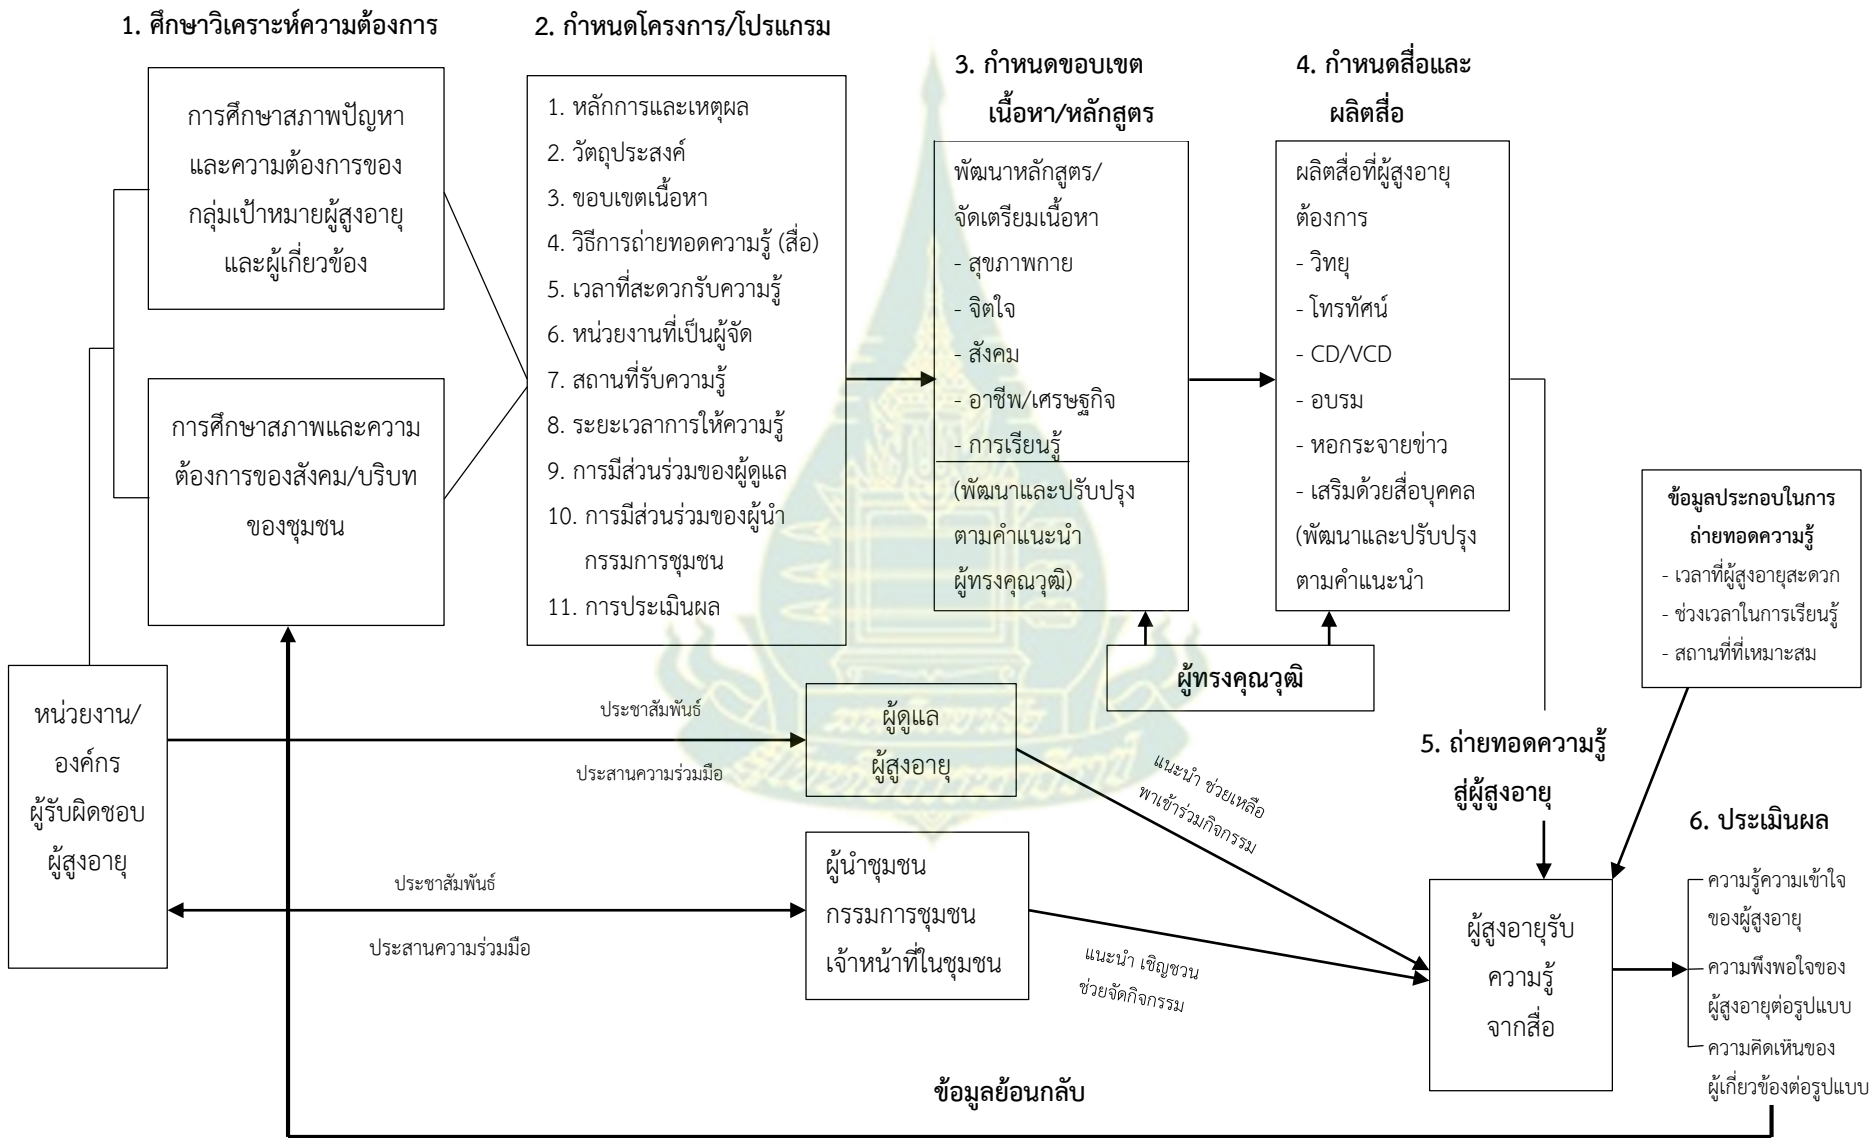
1. ศึกษาวิเคราะห์ความต้องการ

การศึกษาสภาพปัญหาและความต้องการของกลุ่มเป้าหมายผู้สูงอายุและผู้เกี่ยวข้อง

การศึกษาสภาพและความต้องการของสังคม/บริบทของชุมชน

2. กำหนดโครงการ/โปรแกรม

1. หลักการและเหตุผล
2. วัตถุประสงค์
3. ขอบเขตเนื้อหา
4. วิธีการถ่ายทอดความรู้ (สื่อ)
5. เวลาที่สะดวกรับความรู้
6. หน่วยงานที่เป็นผู้จัด
7. สถานที่รับความรู้
8. ระยะเวลาการให้ความรู้
9. การมีส่วนร่วมของผู้ดูแล
10. การมีส่วนร่วมของผู้นำกรรมการชุมชน
11. การประเมินผล

3. กำหนดขอบเขตเนื้อหา/หลักสูตร

พัฒนาหลักสูตร/จัดเตรียมเนื้อหา
- สุขภาพกาย
- จิตใจ
- สังคม
- อาชีพ/เศรษฐกิจ
- การเรียนรู้

(พัฒนาและปรับปรุงตามคำแนะนำผู้ทรงคุณวุฒิ)

4. กำหนดสื่อและผลิตสื่อ

ผลิตสื่อที่ผู้สูงอายุต้องการ
- วิทยุ
- โทรทัศน์
- CD/VCD
- อบรม
- หอกระจายข่าว
- เสริมด้วยสื่อบุคคล
(พัฒนาและปรับปรุงตามคำแนะนำ

ผู้ทรงคุณวุฒิ

ข้อมูลประกอบในการถ่ายทอดความรู้
- เวลาที่ผู้สูงอายุสะดวก
- ช่วงเวลาในการเรียนรู้
- สถานที่ที่เหมาะสม

หน่วยงาน/องค์กรผู้รับผิดชอบผู้สูงอายุ

ประชาสัมพันธ์
ประสานความร่วมมือ

ผู้ดูแลผู้สูงอายุ

แนะนำ ช่วยเหลือ พาเข้าร่วมกิจกรรม

5. ถ่ายทอดความรู้สู่ผู้สูงอายุ

ประชาสัมพันธ์
ประสานความร่วมมือ

ผู้นำชุมชน กรรมการชุมชน เจ้าหน้าที่ในชุมชน

แนะนำ เชิญชวน ช่วยจัดกิจกรรม

ผู้สูงอายุรับความรู้จากสื่อ

6. ประเมินผล

ความรู้ความเข้าใจของผู้สูงอายุ
ความพึงพอใจของผู้สูงอายุต่อรูปแบบ
ความคิดเห็นของผู้เกี่ยวข้องต่อรูปแบบ

ข้อมูลย้อนกลับ